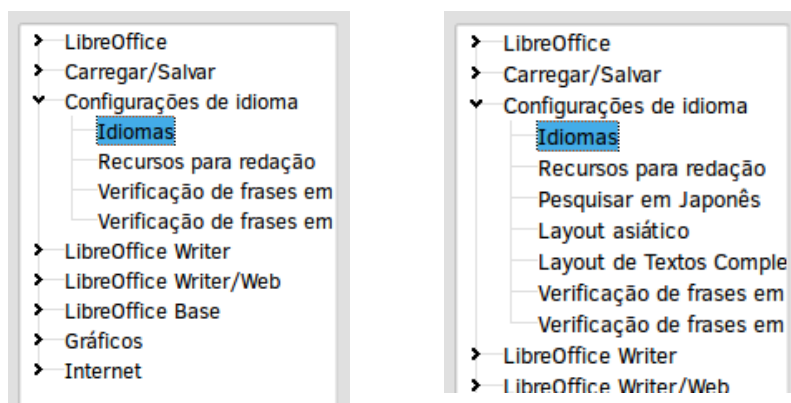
LibreOffice
Carregar/Salvar
Configurações de idioma
Idiomas
Recursos para redação
Verificação de frases em
Verificação de frases em
LibreOffice Writer
LibreOffice Writer/Web
LibreOffice Base
Gráficos
Internet

LibreOffice
Carregar/Salvar
Configurações de idioma
Idiomas
Recursos para redação
Pesquisar em Japonês
Layout asiático
Layout de Textos Comple
Verificação de frases em
Verificação de frases em
LibreOffice Writer
LibreOffice Writer/Web